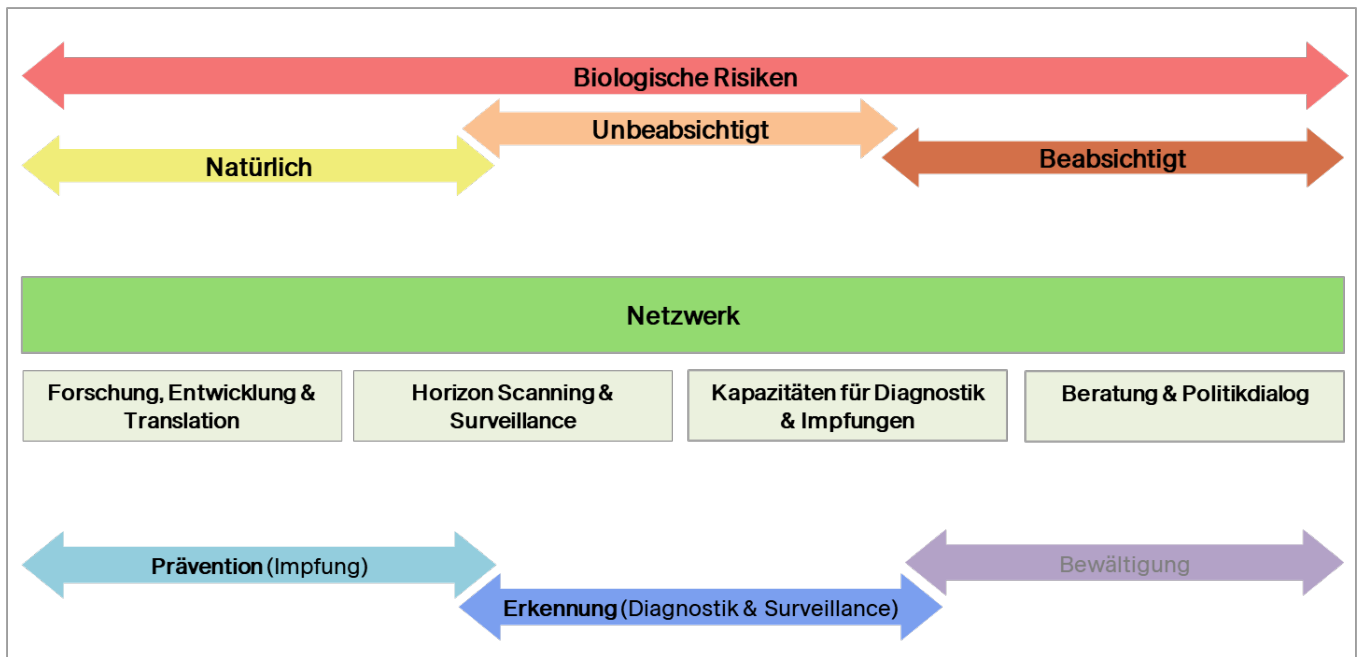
Biologische Risiken

Unbeabsichtigt

Natürlich

Beabsichtigt

Netzwerk

Forschung, Entwicklung & Translation

Horizon Scanning & Surveillance

Kapazitäten für Diagnostik & Impfungen

Beratung & Politikdialog

Prävention (Impfung)

Bewältigung

Erkennung (Diagnostik & Surveillance)